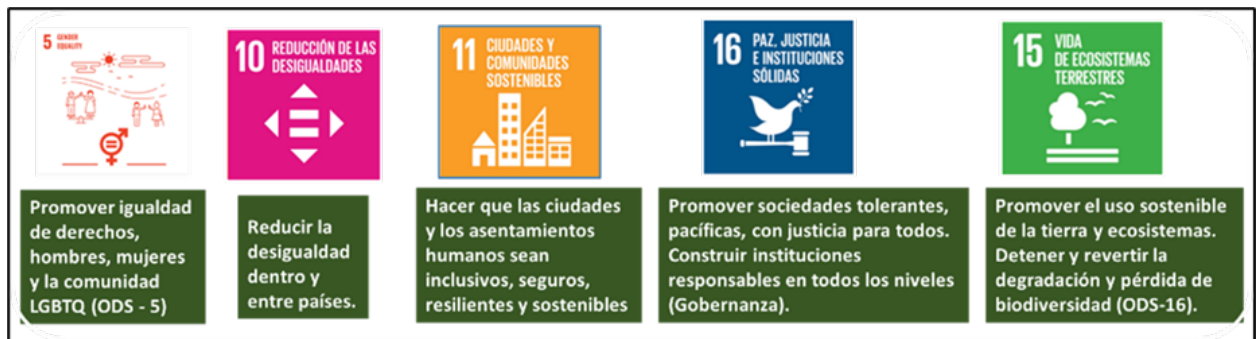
5 GENDER EQUALITY

10 REDUCCIÓN DE LAS DESIGUALDADES

11 CIUDADES Y COMUNIDADES SOSTENIBLES

16 PAZ, JUSTICIA E INSTITUCIONES SÓLIDAS

15 VIDA DE ECOSISTEMAS TERRESTRES

Promover igualdad de derechos, hombres, mujeres y la comunidad LGBTQ (ODS - 5)

Reducir la desigualdad dentro y entre países.

Hacer que las ciudades y los asentamientos humanos sean inclusivos, seguros, resilientes y sostenibles

Promover sociedades tolerantes, pacíficas, con justicia para todos. Construir instituciones responsables en todos los niveles (Gobernanza).

Promover el uso sostenible de la tierra y ecosistemas. Detener y revertir la degradación y pérdida de biodiversidad (ODS-16).